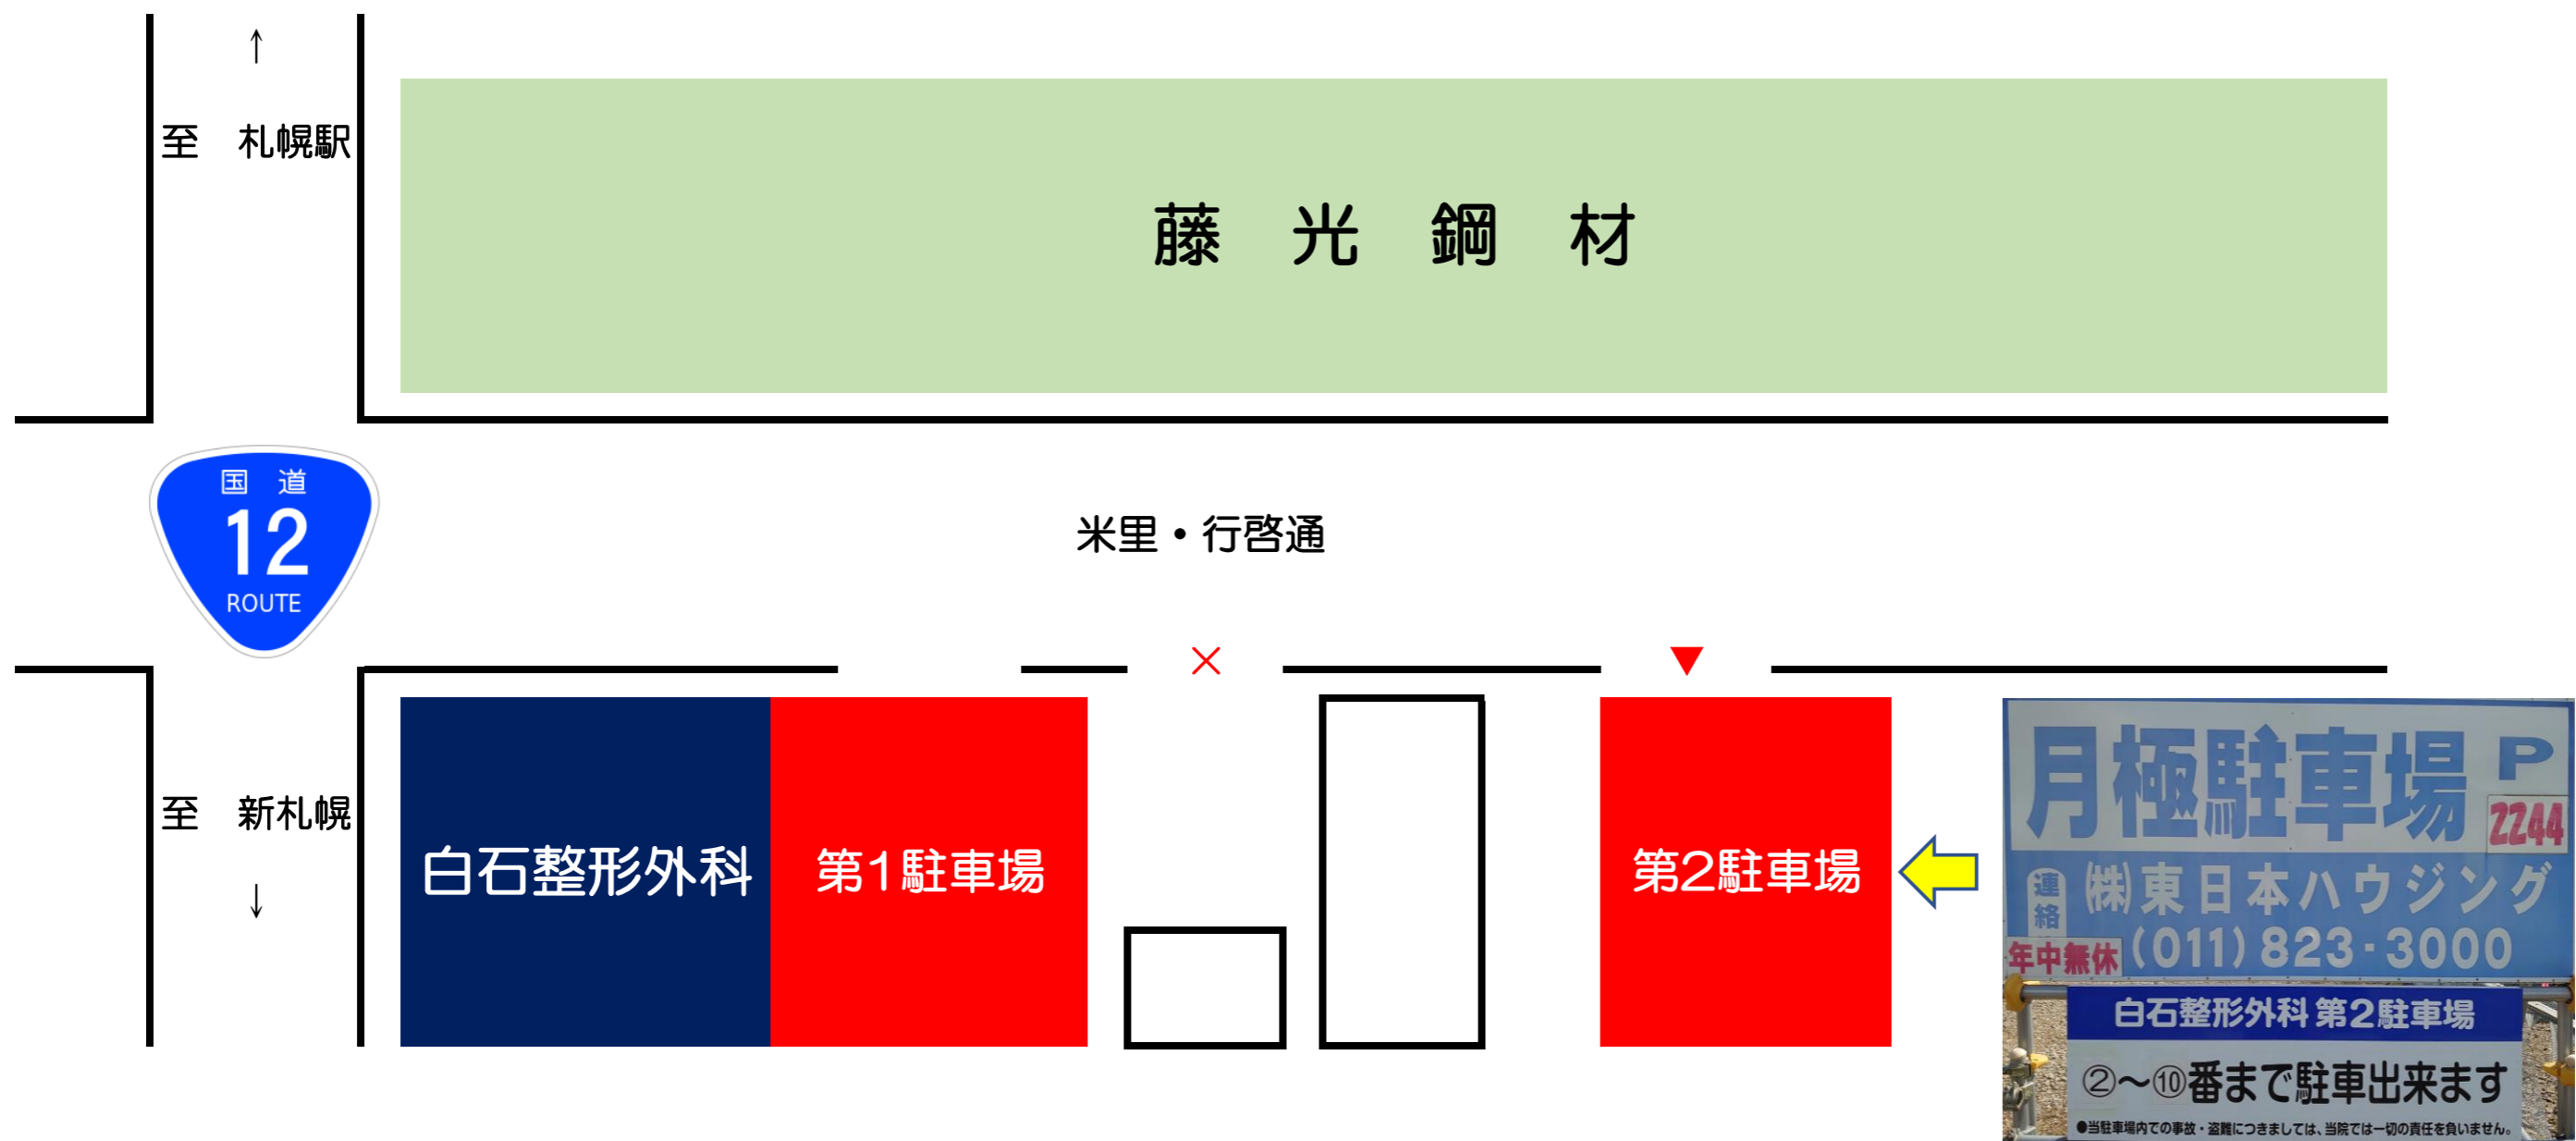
↑
至　札幌駅

藤　光　鋼　材

国　道
12
ROUTE

米里・行啓通

×
▼

至　新札幌
↓

白石整形外科

第1駐車場

第2駐車場

月極駐車場 P
2244
連絡 ㈱東日本ハウジング
年中無休 (011) 823-3000
白石整形外科 第2駐車場
②～⑩番まで駐車出来ます
●当駐車場内での事故・盗難につきましては、当院では一切の責任を負いません。